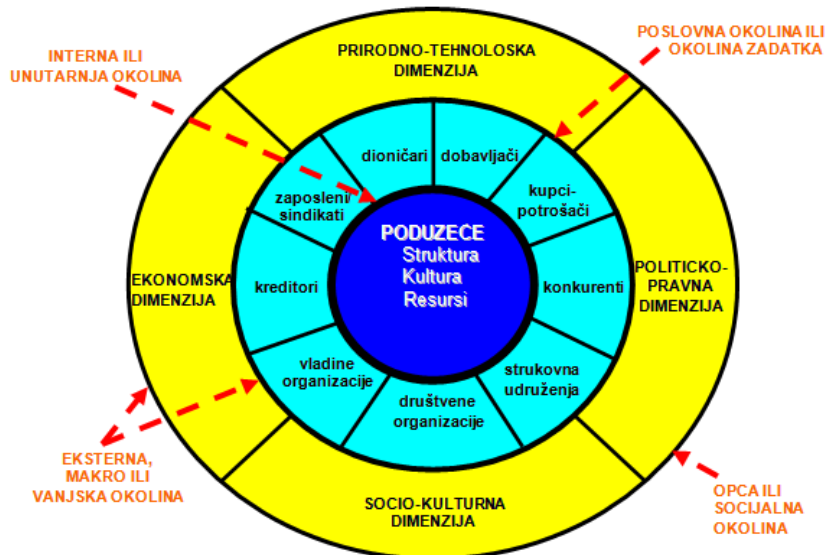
INTERNA ILI UNUTARNJA OKOLINA

PRIRODNO-TEHNOLOSKA DIMENZIJA

POSLOVNA OKOLINA ILI OKOLINA ZADATKA

dioničari

dobavljači

zaposleni sindikati

kupci-potrošači

PODUZECE
Struktura
Kultura
Resursi

EKONOMSKA DIMENZIJA

kreditori

konkurenti

POLITICKO-PRAVNA DIMENZIJA

vladine organizacije

strukovna udruženja

društvene organizacije

EKSTERNA, MAKRO ILI VANJSKA OKOLINA

SOCIO-KULTURNA DIMENZIJA

OPCA ILI SOCIJALNA OKOLINA